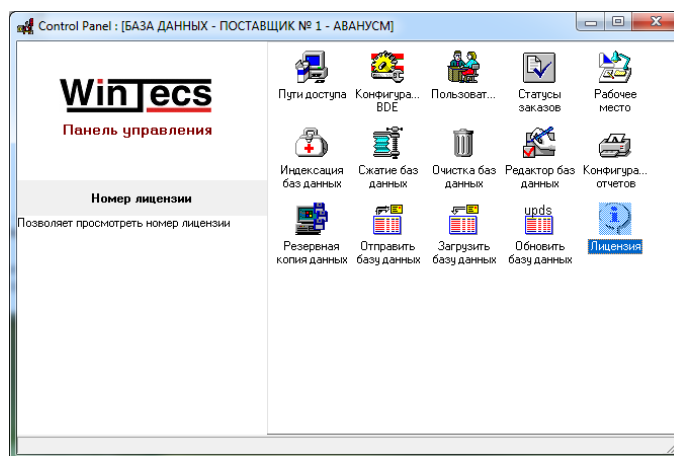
Control Panel : [БАЗА ДАННЫХ - ПОСТАВЩИК № 1 - АВАНУСМ]

WinTecs
Панель управления

Номер лицензии

Позволяет просмотреть номер лицензии

Пути доступа
Конфигура... BDE
Пользоват...
Статусы заказов
Рабочее место
Индексация баз данных
Сжатие баз данных
Очистка баз данных
Редактор баз данных
Конфигура... отчетов
Резервная копия данных
Отправить базу данных
Загрузить базу данных
upds
Обновить базу данных
Лицензия